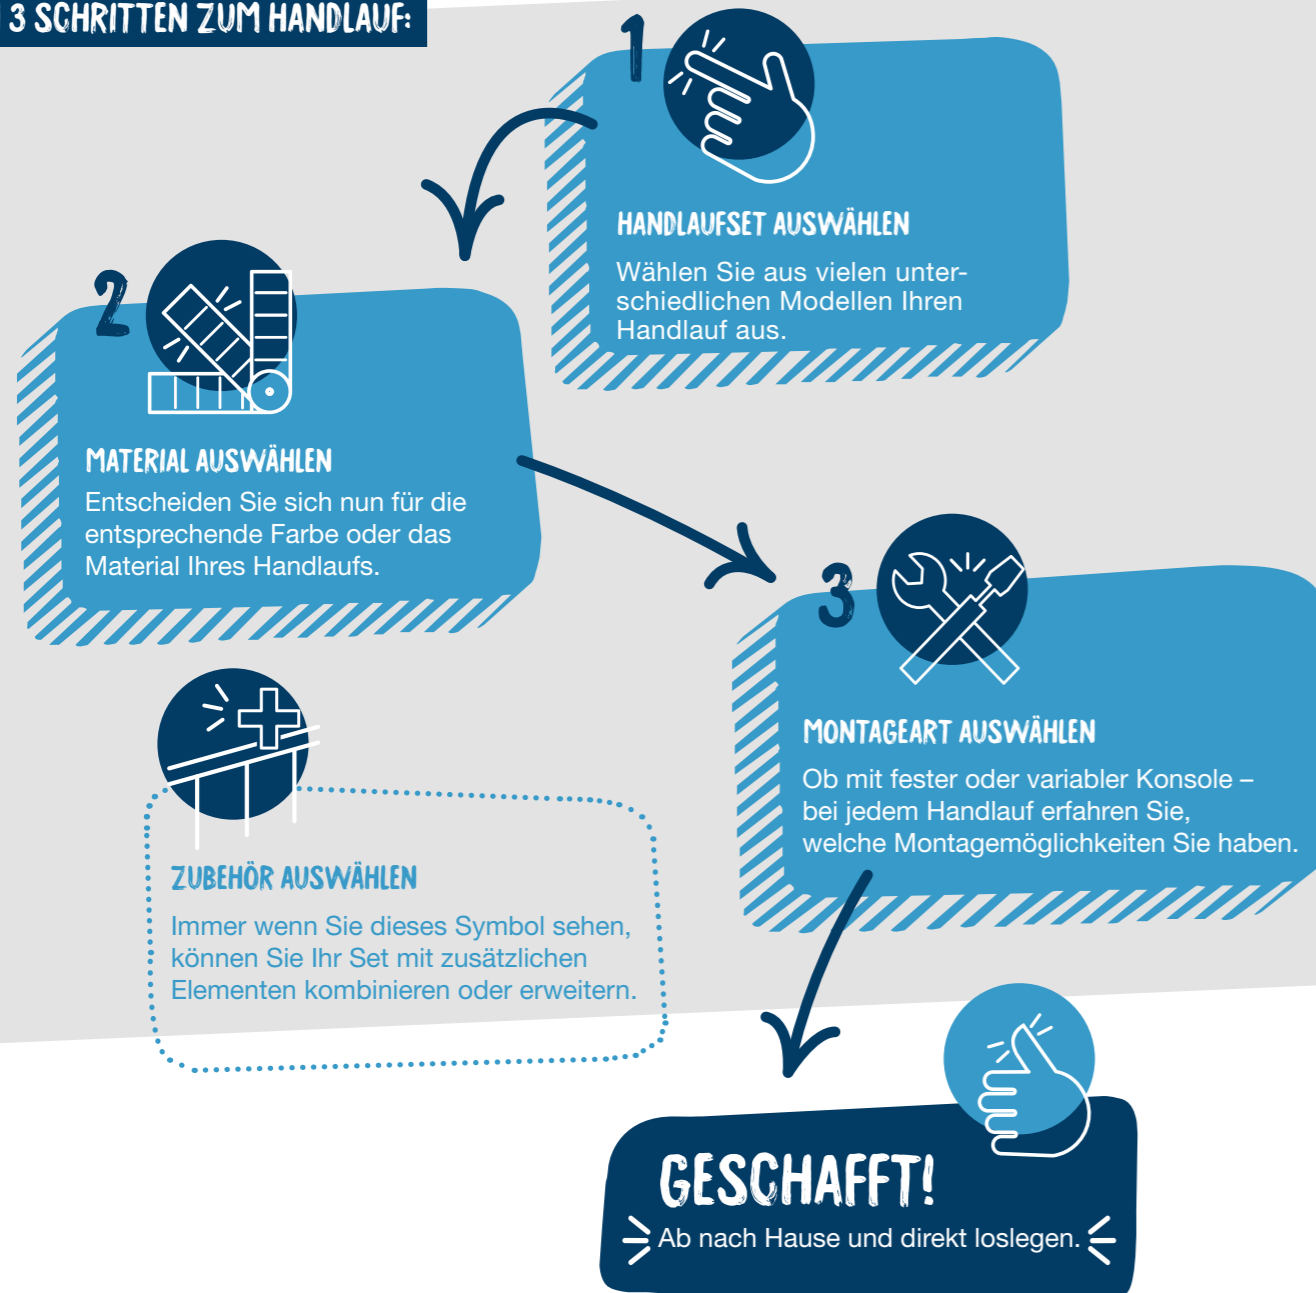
3 SCHRITTEN ZUM HANDLAUF:

1

HANDLAUFSET AUSWÄHLEN

Wählen Sie aus vielen unterschiedlichen Modellen Ihren Handlauf aus.

2

MATERIAL AUSWÄHLEN

Entscheiden Sie sich nun für die entsprechende Farbe oder das Material Ihres Handlaufs.

3

MONTAGEART AUSWÄHLEN

Ob mit fester oder variabler Konsole – bei jedem Handlauf erfahren Sie, welche Montagemöglichkeiten Sie haben.

ZUBEHÖR AUSWÄHLEN

Immer wenn Sie dieses Symbol sehen, können Sie Ihr Set mit zusätzlichen Elementen kombinieren oder erweitern.

GESCHAFFT!

Ab nach Hause und direkt loslegen.